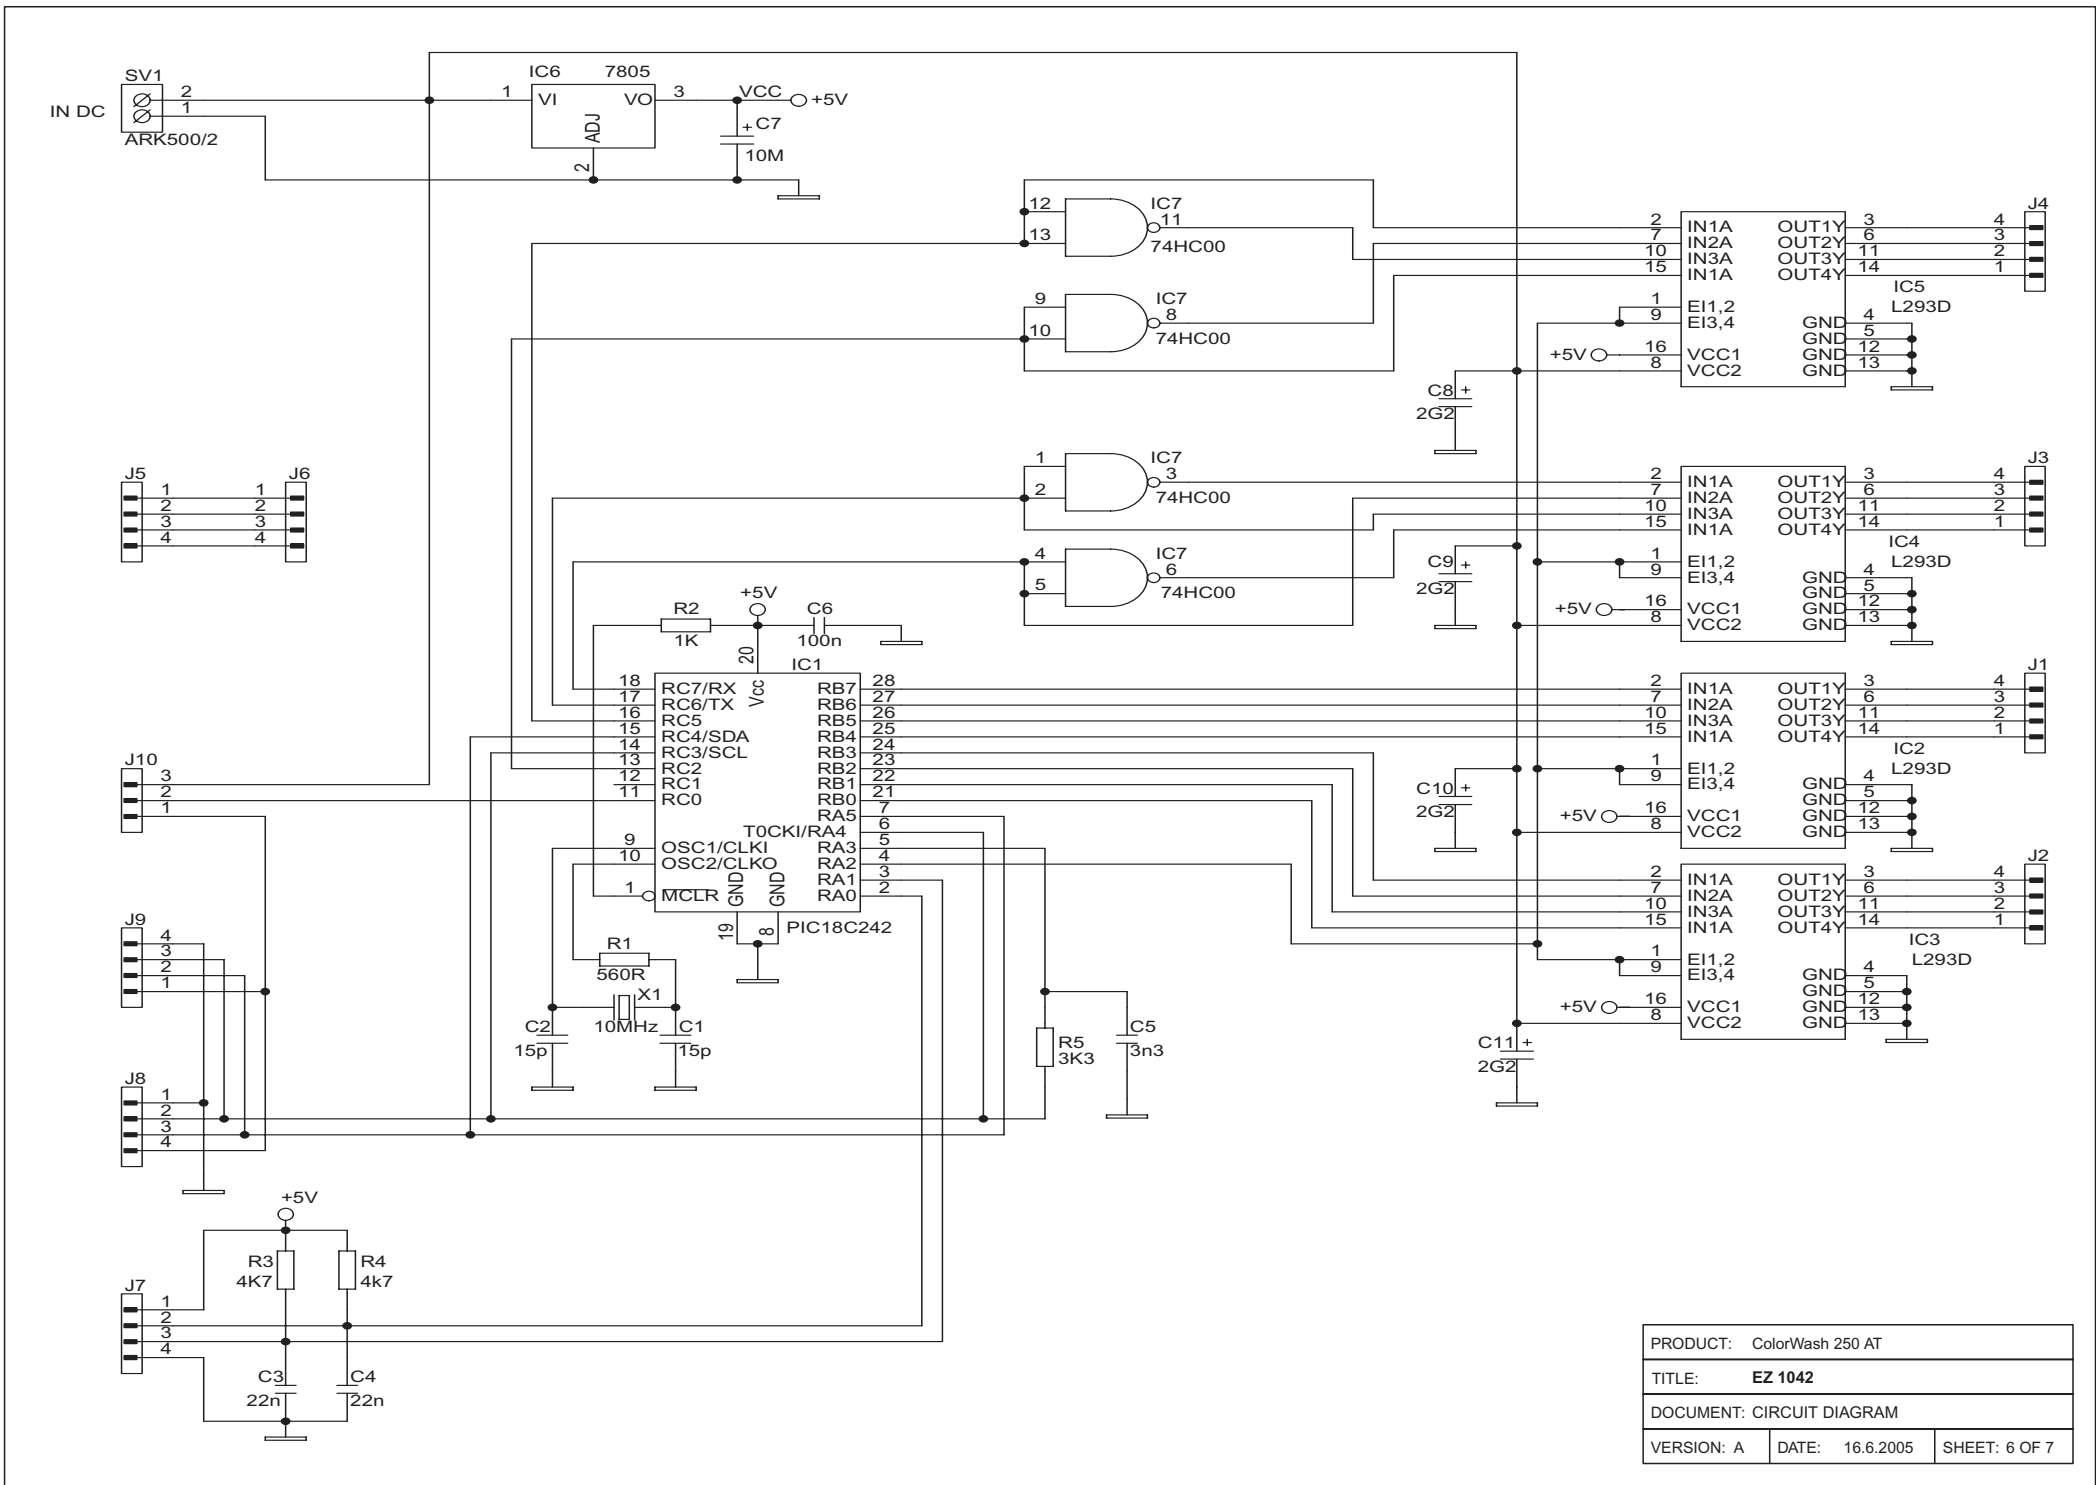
SV1
IN DC
2
1
ARK500/2

IC6 7805
1 VI VO 3
ADJ
2
VCC +5V
C7
10M

12
13
IC7
11
74HC00

9
10
IC7
8
74HC00

1
2
IC7
3
74HC00

4
5
IC7
6
74HC00

J5 J6
1 1
2 2
3 3
4 4

R2
1K
+5V
20
C6
100n
IC1
Vcc

18 RC7/RX
17 RC6/TX
16 RC5
15 RC4/SDA
14 RC3/SCL
13 RC2
12 RC1
11 RC0
9 OSC1/CLKI
10 OSC2/CLKO
1 MCLR
GND GND
19 8
PIC18C242

RB7 28
RB6 27
RB5 26
RB4 25
RB3 24
RB2 23
RB1 22
RB0 21
RA5 7
T0CKI/RA4 6
RA3 5
RA2 4
RA1 3
RA0 2

R1
560R
X1
10MHz
C2
15p
C1
15p

R5
3K3
C5
3n3

J10
3
2
1

J9
4
3
2
1

J8
1
2
3
4

+5V
R3
4K7
R4
4k7
J7
1
2
3
4
C3
22n
C4
22n

IC5 L293D
2 IN1A OUT1Y 3
7 IN2A OUT2Y 6
10 IN3A OUT3Y 11
15 IN1A OUT4Y 14
1 EI1,2
9 EI3,4
+5V 16 VCC1
8 VCC2
GND 4
GND 5
GND 12
GND 13
J4
4
3
2
1
C8
2G2

IC4 L293D
2 IN1A OUT1Y 3
7 IN2A OUT2Y 6
10 IN3A OUT3Y 11
15 IN1A OUT4Y 14
1 EI1,2
9 EI3,4
+5V 16 VCC1
8 VCC2
GND 4
GND 5
GND 12
GND 13
J3
4
3
2
1
C9
2G2

IC2 L293D
2 IN1A OUT1Y 3
7 IN2A OUT2Y 6
10 IN3A OUT3Y 11
15 IN1A OUT4Y 14
1 EI1,2
9 EI3,4
+5V 16 VCC1
8 VCC2
GND 4
GND 5
GND 12
GND 13
J1
4
3
2
1
C10
2G2

IC3 L293D
2 IN1A OUT1Y 3
7 IN2A OUT2Y 6
10 IN3A OUT3Y 11
15 IN1A OUT4Y 14
1 EI1,2
9 EI3,4
+5V 16 VCC1
8 VCC2
GND 4
GND 5
GND 12
GND 13
J2
4
3
2
1
C11
2G2

| PRODUCT: ColorWash 250 AT | | |
|---|---|---|
| TITLE: EZ 1042 | | |
| DOCUMENT: CIRCUIT DIAGRAM | | |
| VERSION: A | DATE: 16.6.2005 | SHEET: 6 OF 7 |